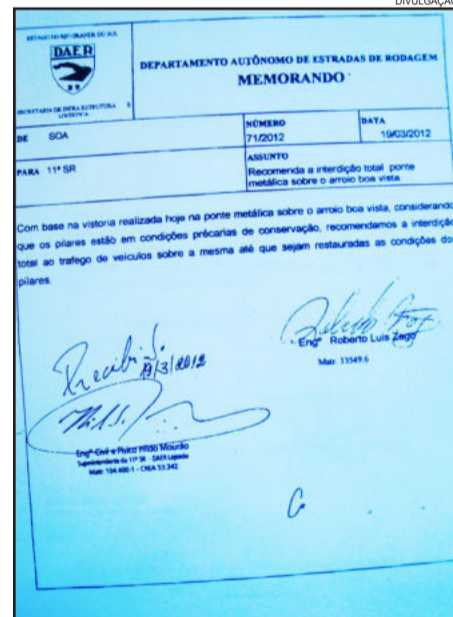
DIVULGAÇÃ

ESTADO DO RIO GRANDE DO SUL

DAER

SECRETARIA DE INFRA-ESTRUTURA E LOGÍSTICA

DEPARTAMENTO AUTÔNOMO DE ESTRADAS DE RODAGEM

MEMORANDO

| DE | SOA | NÚMERO 71/2012 | DATA 19/03/2012 |
|---|---|---|---|
| PARA | 11ª SR | ASSUNTO Recomenda a interdição total ponte metálica sobre o arroio boa vista. | |

Com base na vistoria realizada hoje na ponte metálica sobre o arroio boa vista, considerando que os pilares estão em condições precárias de conservação, recomendamos a interdição total ao trafego de veículos sobre a mesma até que sejam restauradas as condições dos pilares.

Engº Roberto Luis Zago

Matr: 13549.6

Recebi 19/3/2012

Engº Civil e Publ. Hildo Mourão
Superintendente da 11ª SR - DAER Lajeado
Matr. 164.480-1 - CREA 53.342

G